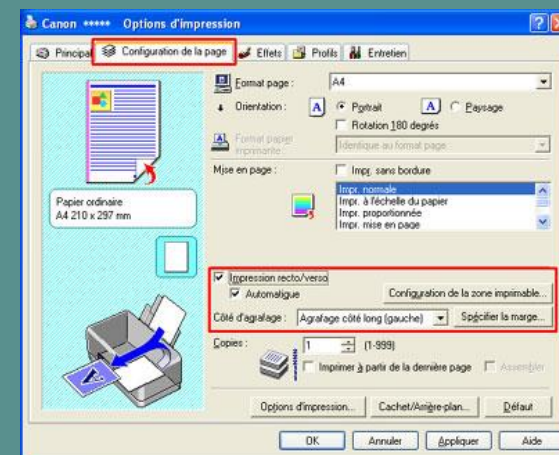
Canon ***** Options d'impression

Principal | Configuration de la page | Effets | Profils | Entretien

Format page : A4

Orientation : A Portrait A Paysage

Rotation 180 degrés

Format papier imprimante : Identique au format page

Mise en page : Impr. sans bordure

Impr. normale
Impr. à l'échelle du papier
Impr. proportionnée
Impr. mise en page

Papier ordinaire
A4 210 x 297 mm

Impression recto/verso

Automatique

Configuration de la zone imprimable...

Côté d'agrafage : Agrafage côté long (gauche)

Spécifier la marge...

Copies : 1 (1-999)

Imprimer à partir de la dernière page

Assembler

Options d'impression... Cachet/Arrière-plan... Défaut

OK Annuler Appliquer Aide